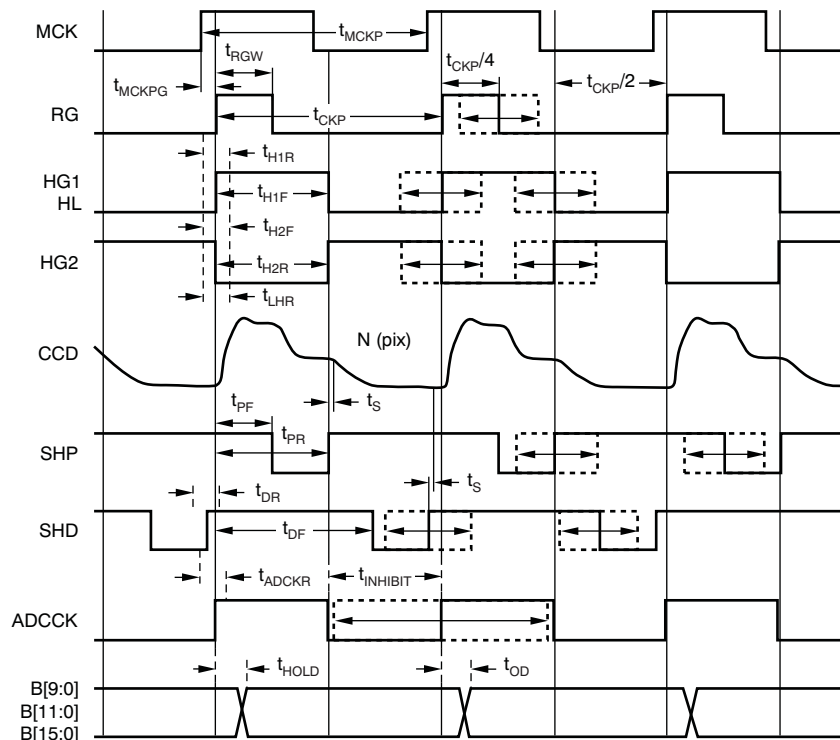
MCK

$t_{MCKP}$

$t_{RGW}$

$t_{CKP}/4$

$t_{MCKPG}$

$t_{CKP}/2$

RG

$t_{CKP}$

$t_{H1R}$

HG1
HL

$t_{H1F}$

$t_{H2F}$

HG2

$t_{H2R}$

$t_{LHR}$

CCD

N (pix)

$t_{PF}$

$t_{S}$

$t_{PR}$

SHP

$t_{S}$

$t_{DR}$

SHD

$t_{DF}$

$t_{ADCKR}$

$t_{INHIBIT}$

ADCCK

$t_{HOLD}$

$t_{OD}$

B[9:0]
B[11:0]
B[15:0]